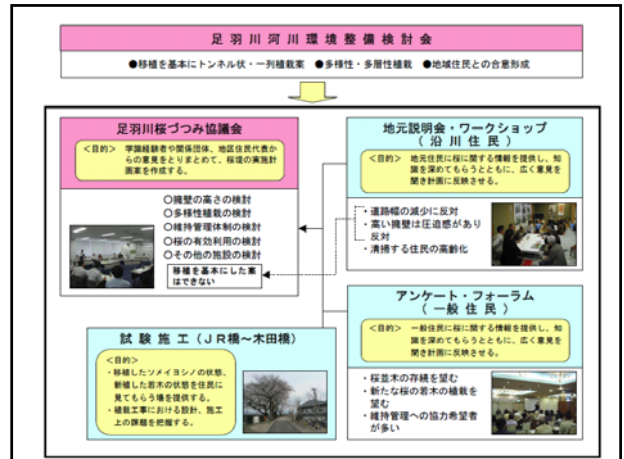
足羽川河川環境整備検討会

●移植を基本にトンネル状・一列植栽案　●多様性・多層性植栽　●地域住民との合意形成

足羽川桜づつみ協議会

＜目的＞　学識経験者や関係団体、地区住民代表からの意見をとりまとめて、桜堤の実施計画案を作成する。

○腹付の高さの検討
○多様性植栽の検討
○維持管理体制の検討
○桜の有効利用の検討
○その他の施設の検討

移植を基本にした案はできない

地元説明会・ワークショップ
（沿川住民）

＜目的＞　地元住民に桜に関する情報を提供し、知識を深めてもらうとともに、広く意見を聞き計画に反映させる。

・道路幅の減少に反対
・高い腹付は圧迫感があり反対
・清掃する住民の高齢化

アンケート・フォーラム
（一般住民）

＜目的＞　一般住民に桜に関する情報を提供し、知識を深めてもらうとともに、広く意見を聞き計画に反映させる。

・桜並木の存続を望む
・新たな桜の若木の植栽を望む
・維持管理への協力希望者が多い

試験施工（JR橋～木田橋）

＜目的＞
・移植したソメイヨシノの状態、新植した若木の状態を住民に見てもらう場を提供する。
・植栽工事における設計、施工上の課題を把握する。